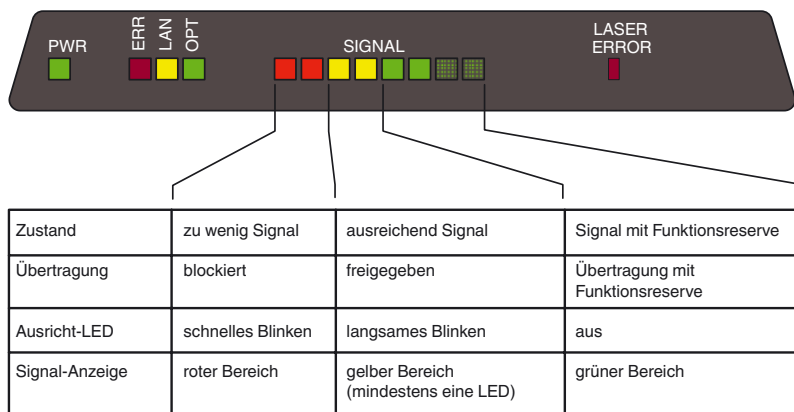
PWR

ERR

LAN

OPT

SIGNAL

LASER ERROR

| Zustand | zu wenig Signal | ausreichend Signal | Signal mit Funktionsreserve |
|---|---|---|---|
| Übertragung | blockiert | freigegeben | Übertragung mit Funktionsreserve |
| Ausricht-LED | schnelles Blinken | langsames Blinken | aus |
| Signal-Anzeige | roter Bereich | gelber Bereich (mindestens eine LED) | grüner Bereich |